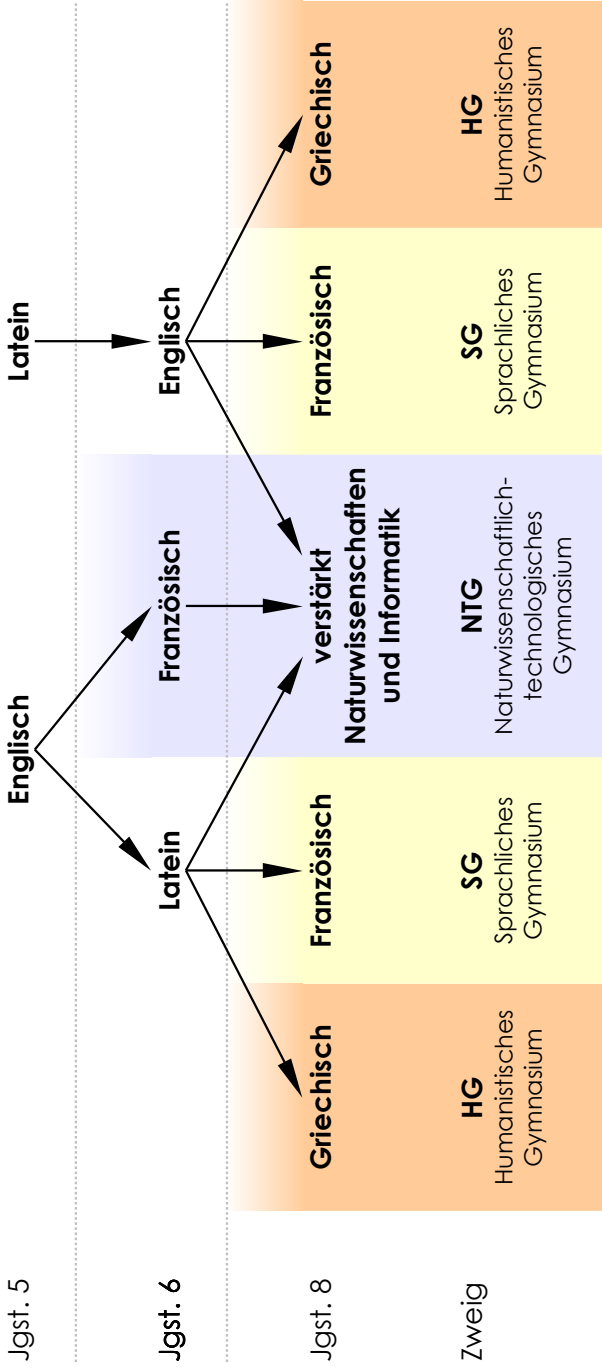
Jgst. 5

Englisch

Latein

Jgst. 6

Latein

Französisch

Englisch

Jgst. 8

Griechisch

Französisch

verstärkt Naturwissenschaften und Informatik

Französisch

Griechisch

Zweig

HG
Humanistisches Gymnasium

SG
Sprachliches Gymnasium

NTG
Naturwissenschaftlich-technologisches Gymnasium

SG
Sprachliches Gymnasium

HG
Humanistisches Gymnasium